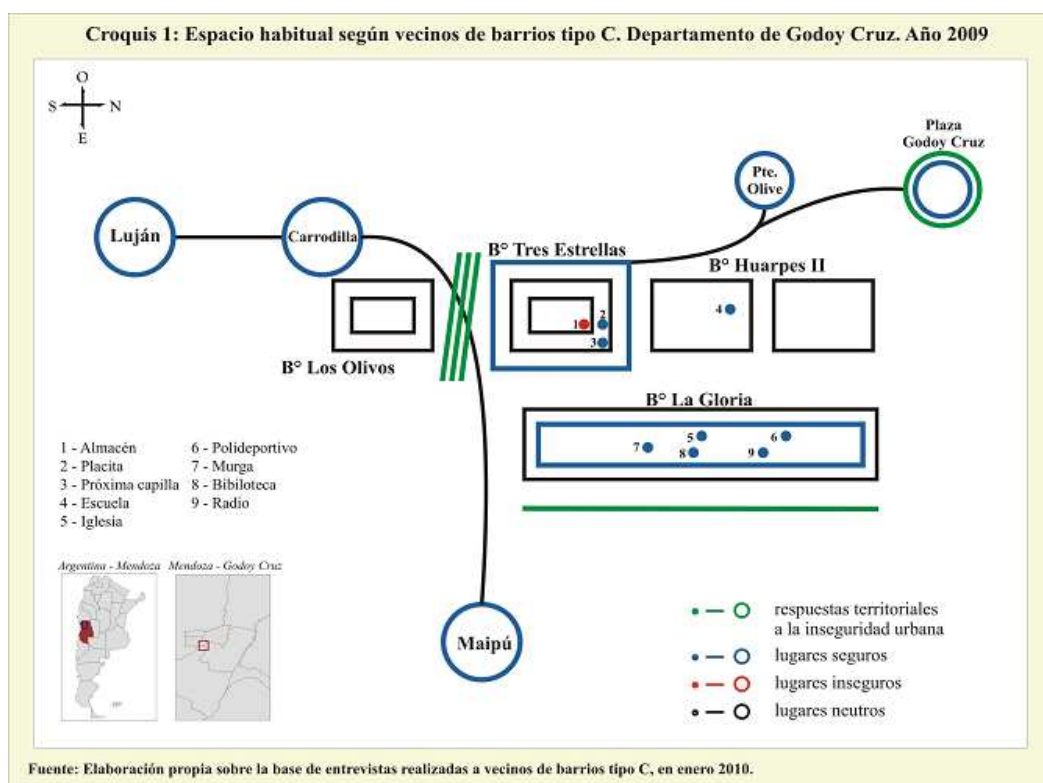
Croquis 1: Espacio habitual según vecinos de barrios tipo C. Departamento de Godoy Cruz. Año 2009

O
S N
E

Plaza Godoy Cruz

Pte. Olive

Luján

Carrodilla

B° Tres Estrellas

B° Huarpes II

4

1 2
3

B° Los Olivos

B° La Gloria

5 6
7 8 9

1 - Almacén
2 - Placita
3 - Próxima capilla
4 - Escuela
5 - Iglesia
6 - Polideportivo
7 - Murga
8 - Bibiloteca
9 - Radio

Argentina - Mendoza Mendoza - Godoy Cruz

Maipú

respuestas territoriales a la inseguridad urbana
lugares seguros
lugares inseguros
lugares neutros

Fuente: Elaboración propia sobre la base de entrevistas realizadas a vecinos de barrios tipo C, en enero 2010.